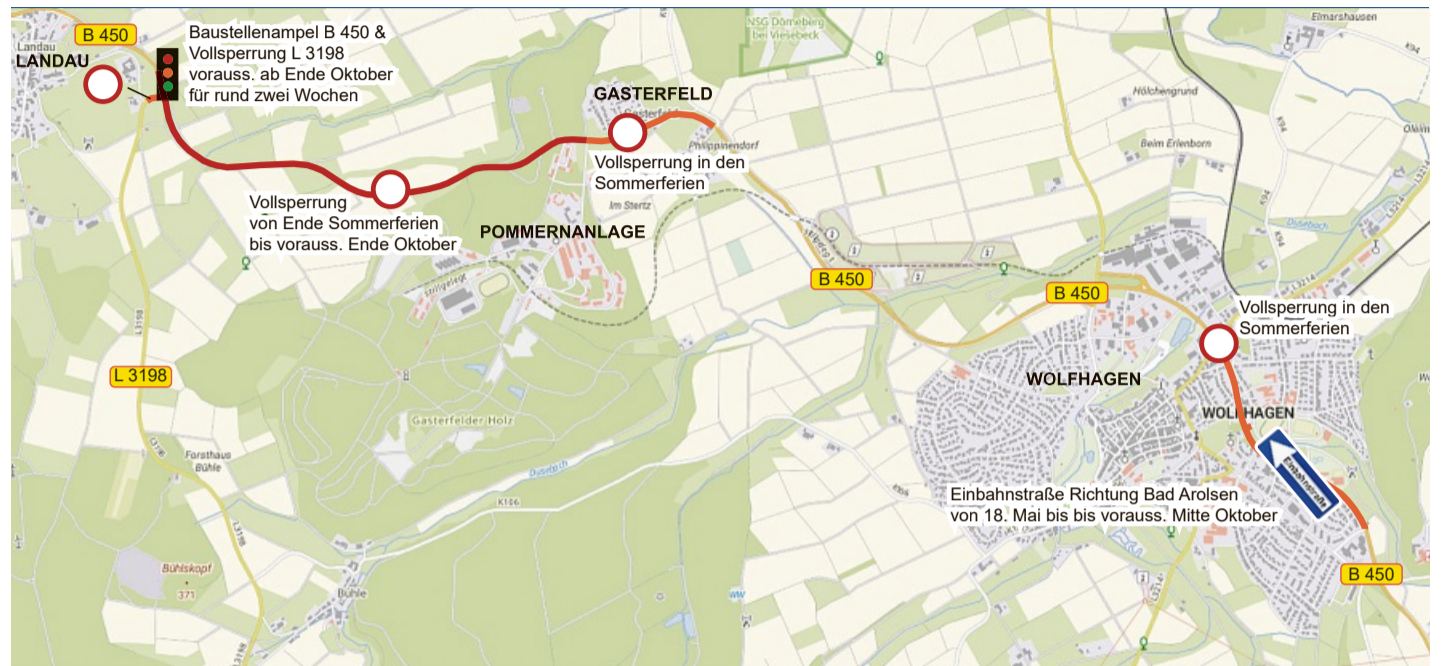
B 450
Landau
LANDAU

Baustellenampel B 450 & Vollsperrung L 3198 vorauss. ab Ende Oktober für rund zwei Wochen

NSG Dörnberg bei Viesebeck

Elmarshausen

GASTERFELD
Gasterfeld
Philippinendorf

Hölchengrund

Beim Erlenborn

Vollsperrung in den Sommerferien

Vollsperrung von Ende Sommerferien bis vorauss. Ende Oktober

Im Stertz

POMMERNANLAGE

B 450

B 450

Vollsperrung in den Sommerferien

L 3198

WOLFHAGEN

WOLFHAGEN

Gasterfelder Holz

Forsthaus Bühle

Einbahnstraße

Einbahnstraße Richtung Bad Arolsen von 18. Mai bis bis vorauss. Mitte Oktober

K106

Bühlskopf
371

Bühle

B 450